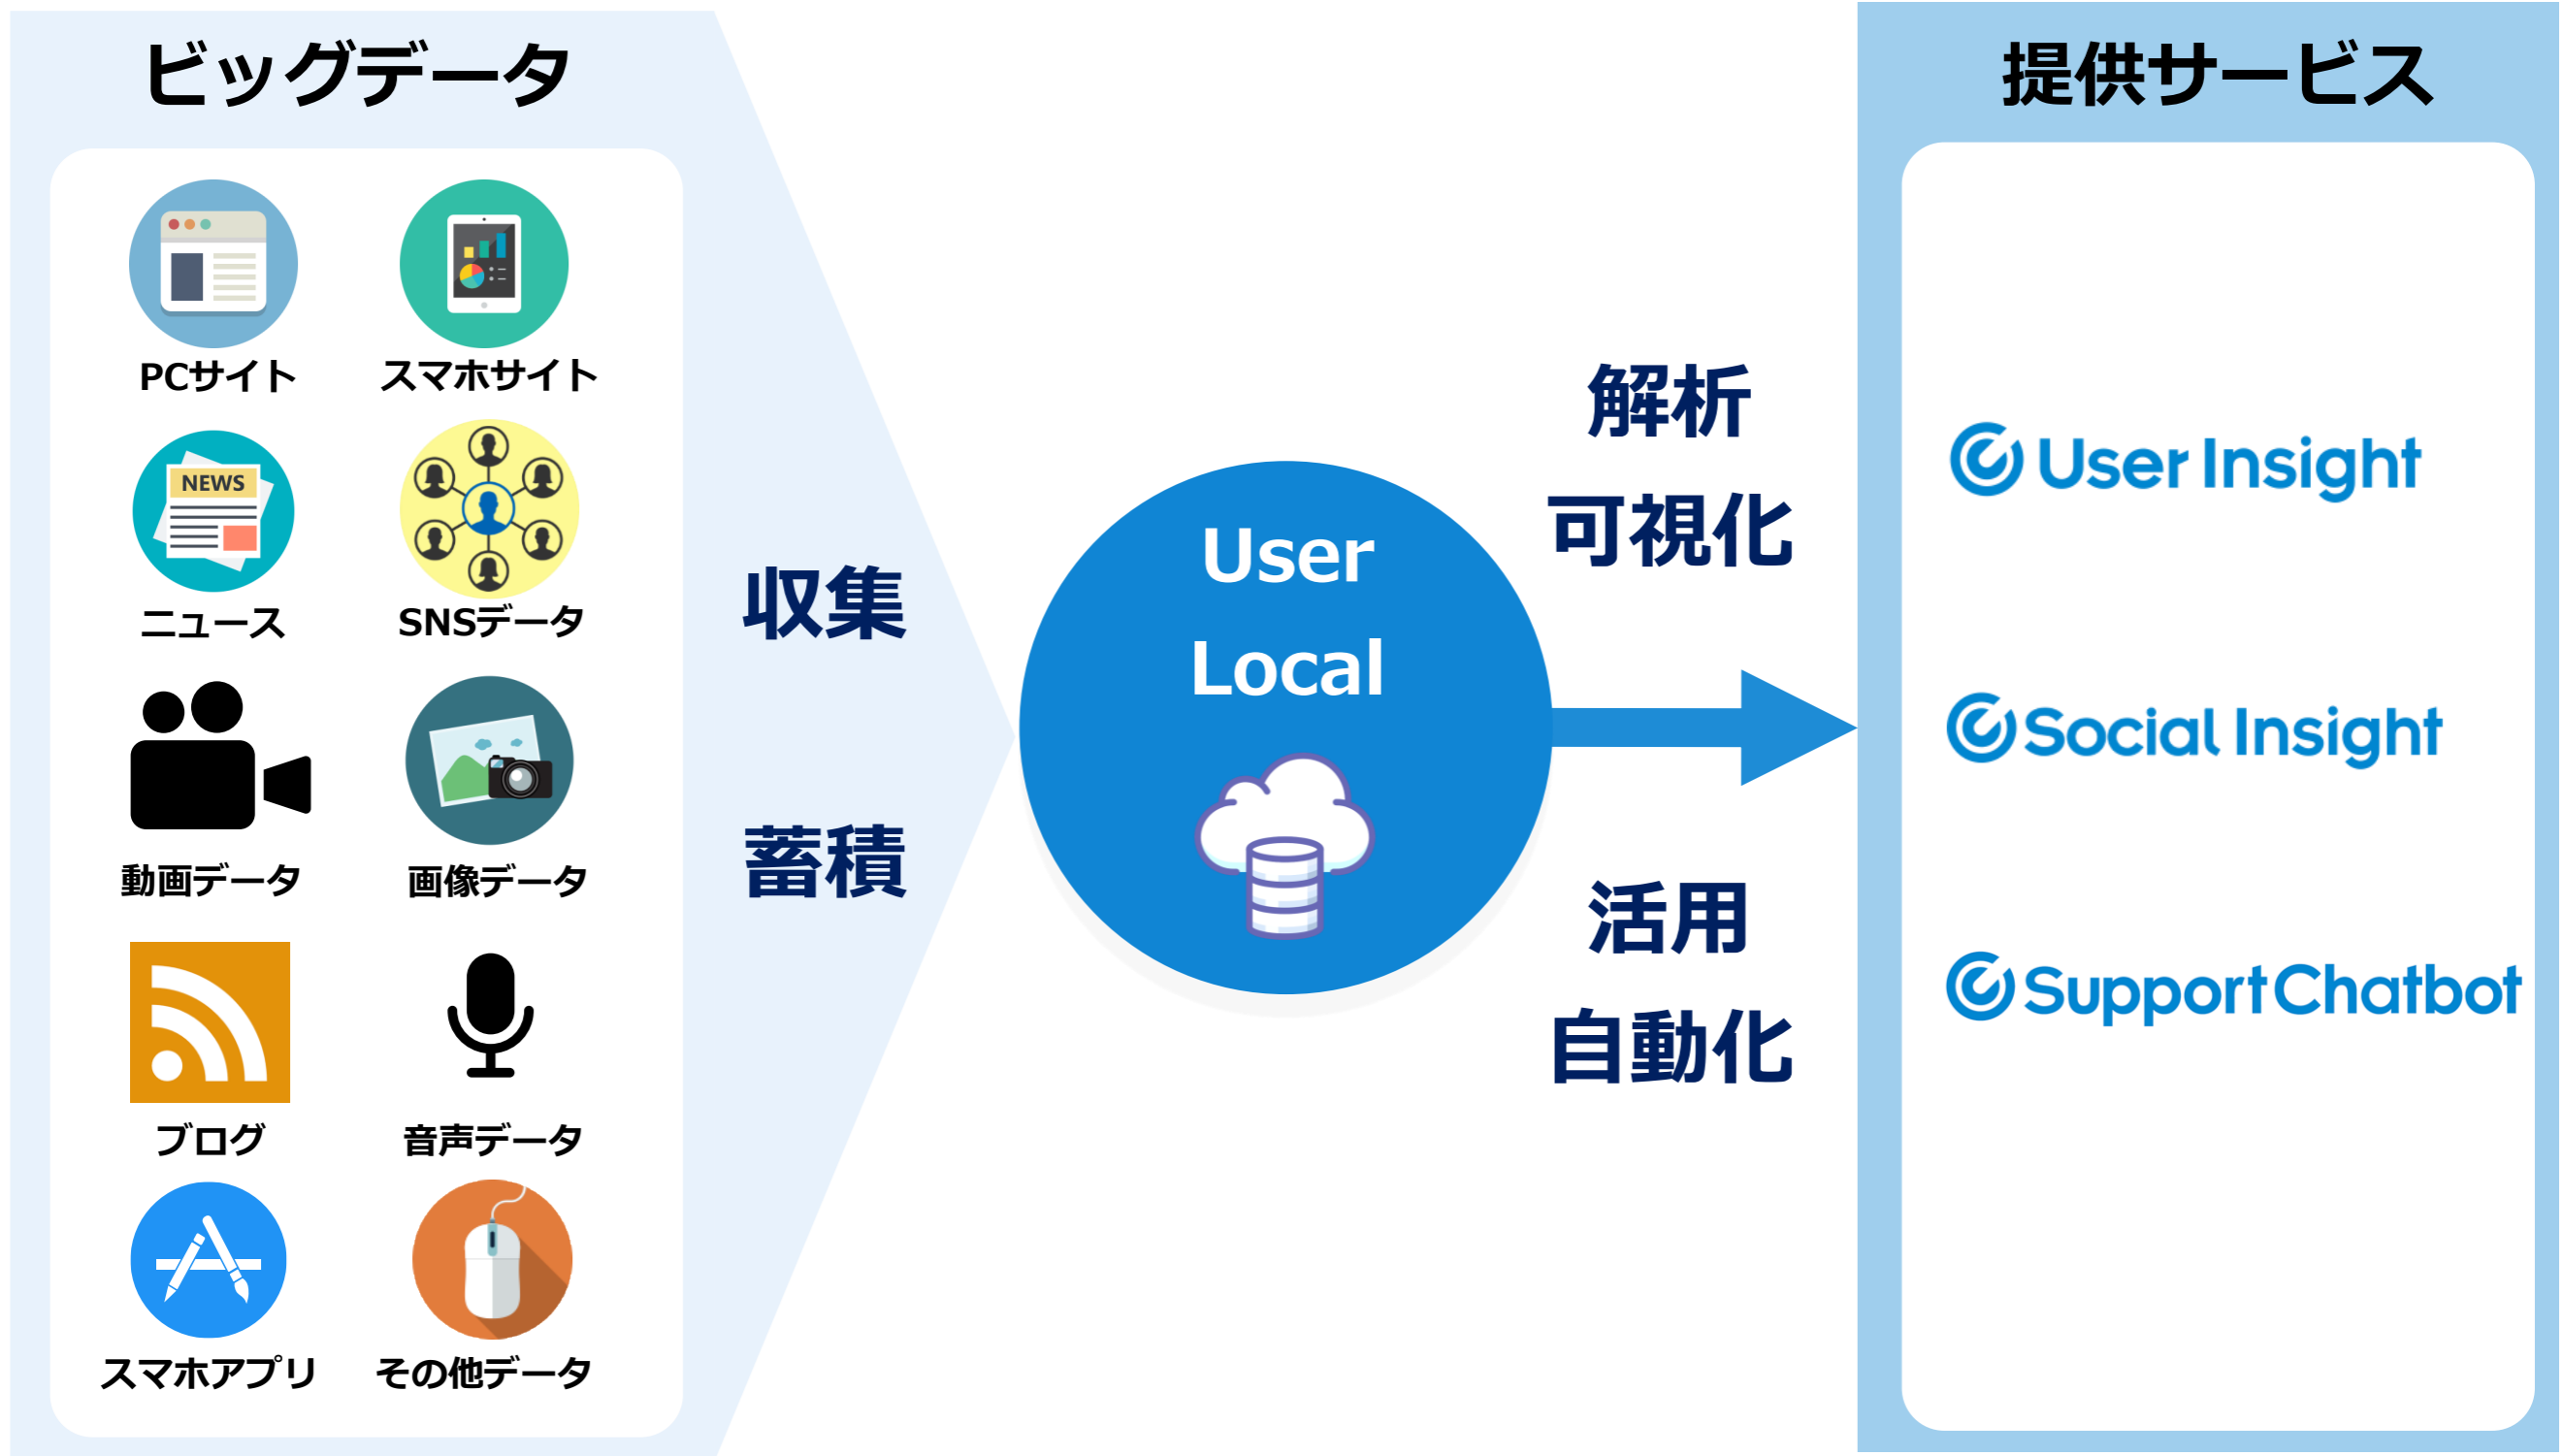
ビッグデータ

NEWS

PCサイト

スマホサイト

ニュース

SNSデータ

動画データ

画像データ

ブログ

音声データ

スマホアプリ

その他データ

収集

蓄積

User Local

解析

可視化

活用

自動化

提供サービス

User Insight

Social Insight

Support Chatbot